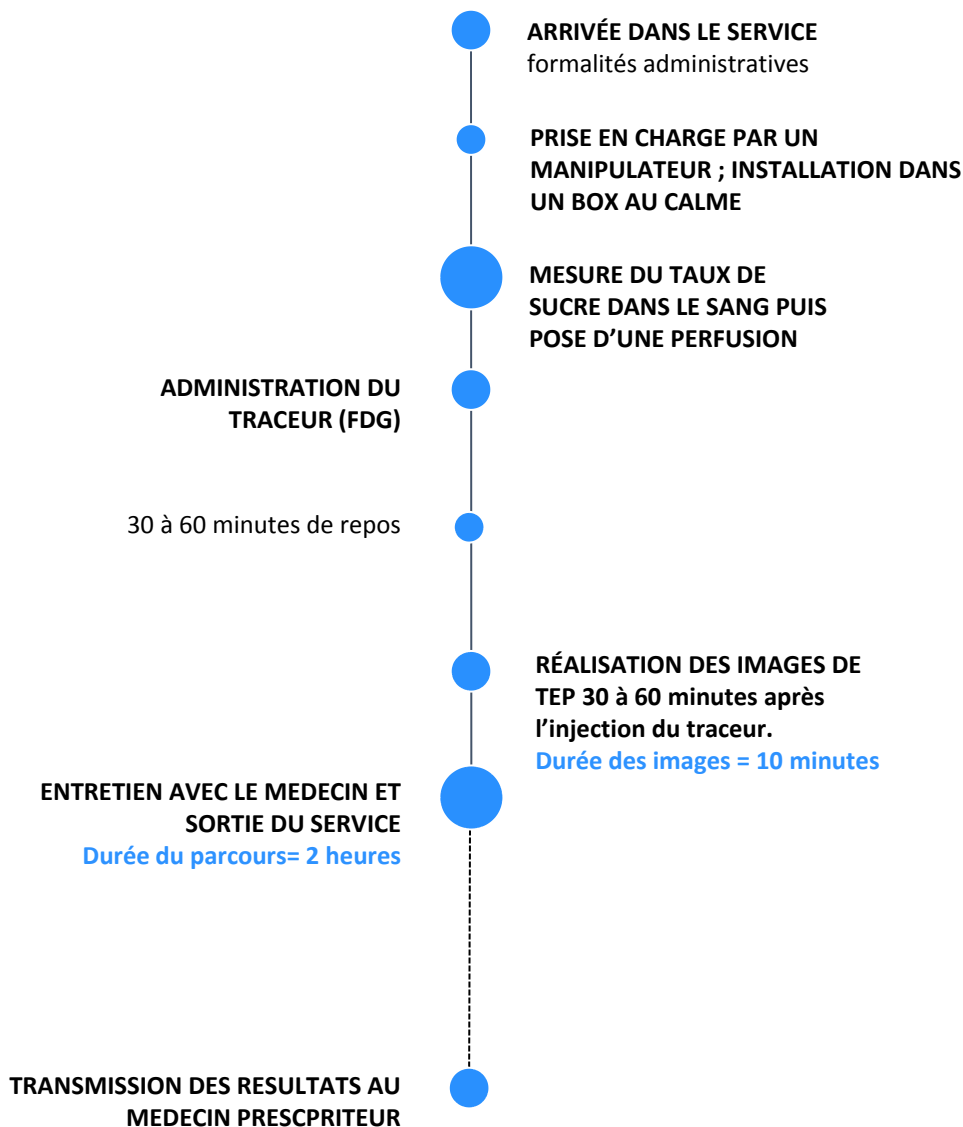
ARRIVÉE DANS LE SERVICE
formalités administratives

PRISE EN CHARGE PAR UN MANIPULATEUR ; INSTALLATION DANS UN BOX AU CALME

MESURE DU TAUX DE SUCRE DANS LE SANG PUIS POSE D'UNE PERFUSION

ADMINISTRATION DU TRACEUR (FDG)

30 à 60 minutes de repos

RÉALISATION DES IMAGES DE TEP 30 à 60 minutes après l'injection du traceur.
Durée des images = 10 minutes

ENTRETIEN AVEC LE MEDECIN ET SORTIE DU SERVICE
Durée du parcours= 2 heures

TRANSMISSION DES RESULTATS AU MEDECIN PRESCPRITEUR